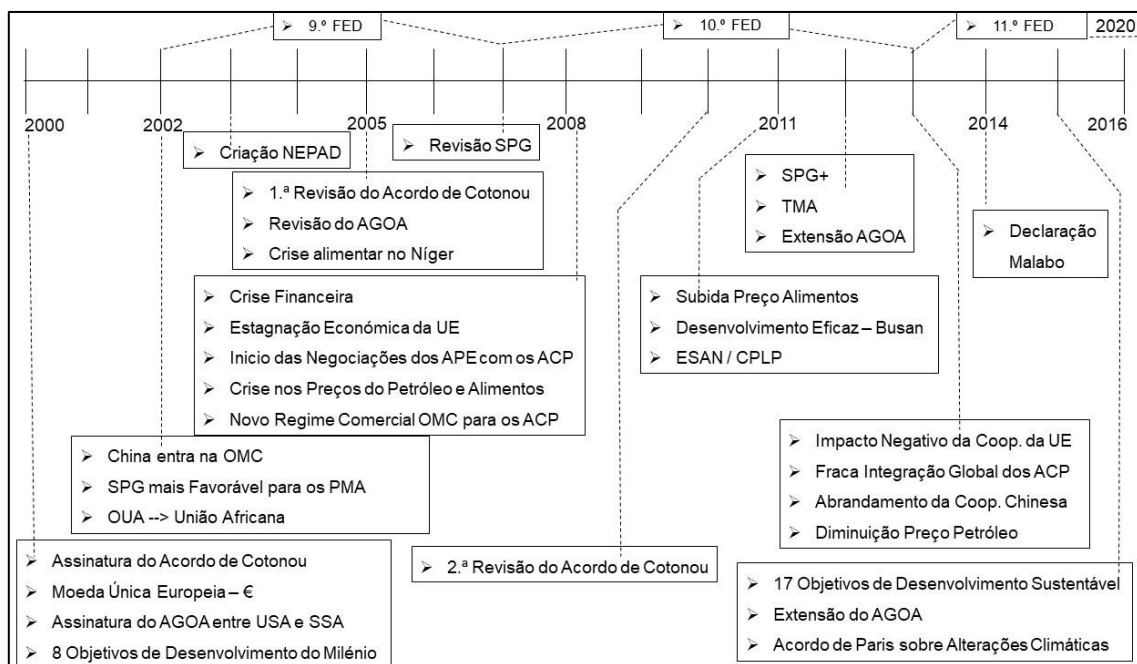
➢ 9.º FED

➢ 10.º FED

➢ 11.º FED

2020

2000

2002

2005

2008

2011

2014

2016

➢ Criação NEPAD

➢ Revisão SPG

➢ 1.ª Revisão do Acordo de Cotonou
➢ Revisão do AGOA
➢ Crise alimentar no Níger

➢ SPG+
➢ TMA
➢ Extensão AGOA

➢ Declaração Malabo

➢ Crise Financeira
➢ Estagnação Económica da UE
➢ Inicio das Negociações dos APE com os ACP
➢ Crise nos Preços do Petróleo e Alimentos
➢ Novo Regime Comercial OMC para os ACP

➢ Subida Preço Alimentos
➢ Desenvolvimento Eficaz – Busan
➢ ESAN / CPLP

➢ Impacto Negativo da Coop. da UE
➢ Fraca Integração Global dos ACP
➢ Abrandamento da Coop. Chinesa
➢ Diminuição Preço Petróleo

➢ China entra na OMC
➢ SPG mais Favorável para os PMA
➢ OUA --> União Africana

➢ Assinatura do Acordo de Cotonou
➢ Moeda Única Europeia – €
➢ Assinatura do AGOA entre USA e SSA
➢ 8 Objetivos de Desenvolvimento do Milénio

➢ 2.ª Revisão do Acordo de Cotonou

➢ 17 Objetivos de Desenvolvimento Sustentável
➢ Extensão do AGOA
➢ Acordo de Paris sobre Alterações Climáticas